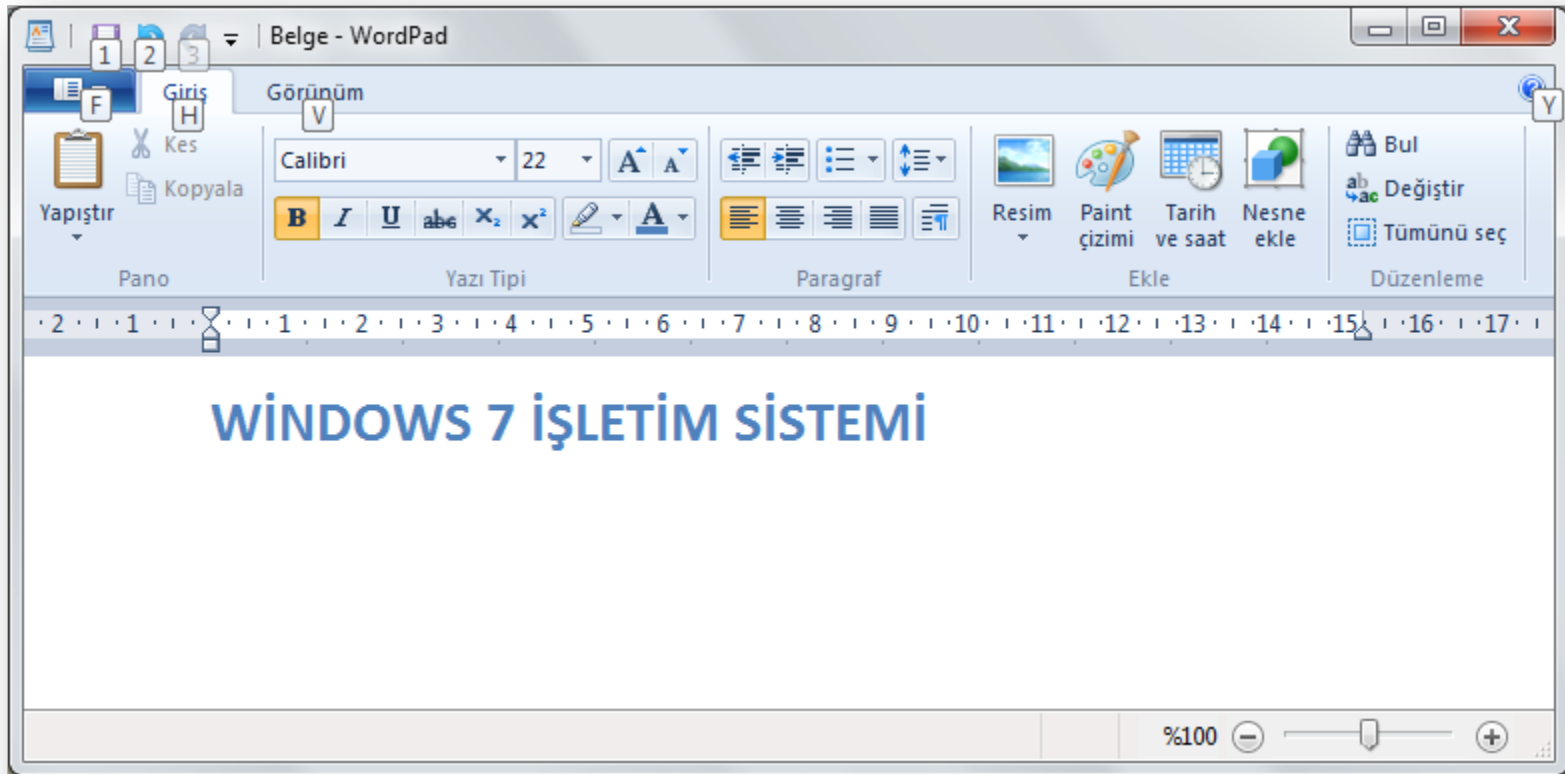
1 2 3 Belge - WordPad

F Giriş H Görünüm V Y

Yapıştır Kes Kopyala
Pano

Calibri 22
Yazı Tipi

Paragraf

Resim Paint çizimi Tarih ve saat Nesne ekle
Ekle

Bul Değiştir Tümünü seç
Düzenleme

·2·1·1·2·3·4·5·6·7·8·9·10·11·12·13·14·15·16·17·

WİNDOWS 7 İŞLETİM SİSTEMİ

%100